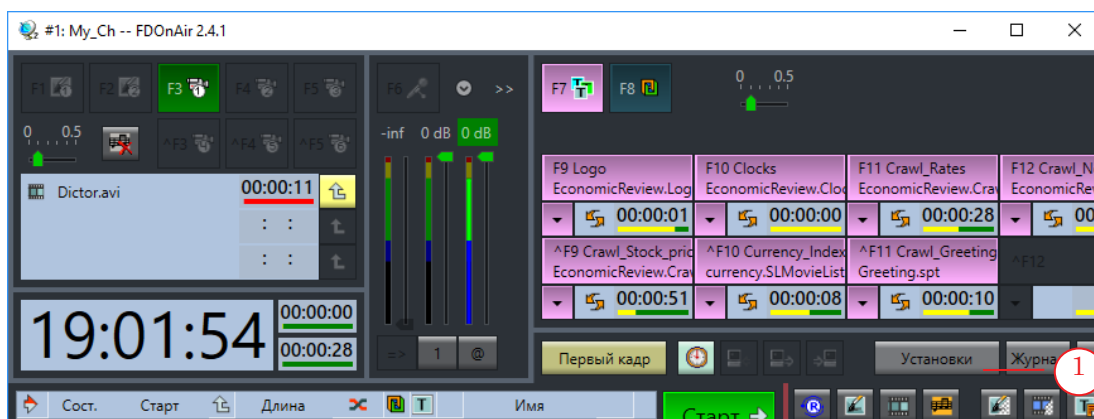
#1: My_Ch -- FDOnAir 2.4.1

F1 F2 F3 F4 F5

0 0.5

^F3 ^F4 ^F5

Dictor.avi 00:00:11

: :

: :

19:01:54

00:00:00

00:00:28

F6 >>

-inf 0 dB 0 dB

=> 1 @

F7 F8

0 0.5

F9 Logo
EconomicReview.Log

00:00:01

F10 Clocks
EconomicReview.Clo

00:00:00

F11 Crawl_Rates
EconomicReview.Cra

00:00:28

F12 Crawl_N
EconomicRev

00

^F9 Crawl_Stock_pric
EconomicReview.Cra

00:00:51

^F10 Currency_Index
currency.SLMovieList

00:00:08

^F11 Crawl_Greeting
Greeting.spt

00:00:10

^F12

Первый кадр

Установки

Журна

1

Сост. Старт Длина T Имя

Старт